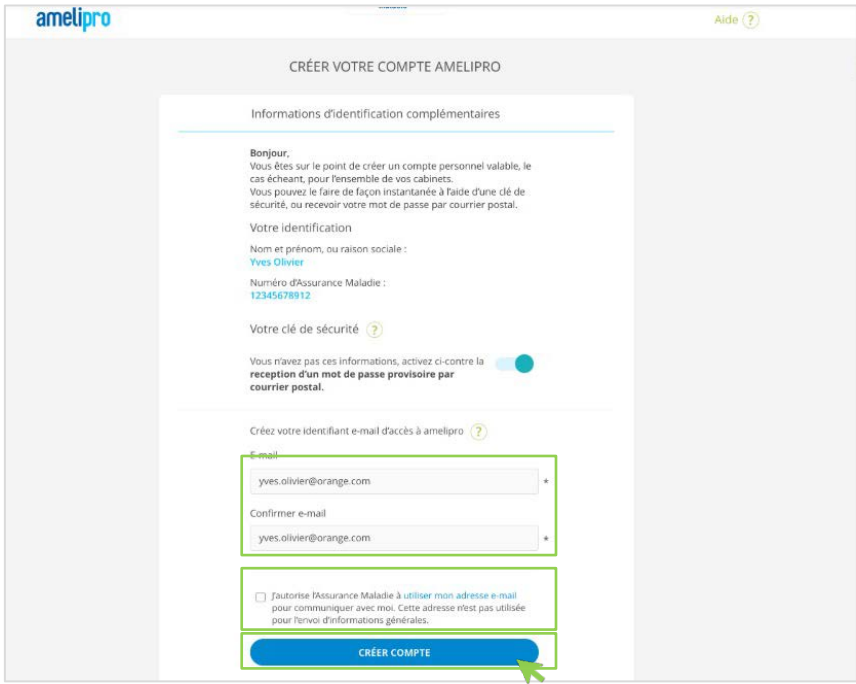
amelipro

Aide ?

CRÉER VOTRE COMPTE AMELIPRO

Informations d'identification complémentaires

Bonjour,
Vous êtes sur le point de créer un compte personnel valable, le cas échéant, pour l'ensemble de vos cabinets.
Vous pouvez le faire de façon instantanée à l'aide d'une clé de sécurité, ou recevoir votre mot de passe par courrier postal.

Votre identification

Nom et prénom, ou raison sociale :
Yves Olivier

Numéro d'Assurance Maladie :
12345678912

Votre clé de sécurité ?

Vous n'avez pas ces informations, activez ci-contre la **reception d'un mot de passe provisoire par courrier postal.**

Créez votre identifiant e-mail d'accès à amelipro ?

E-mail
yves.olivier@orange.com *

Confirmer e-mail
yves.olivier@orange.com *

J'autorise l'Assurance Maladie à utiliser mon adresse e-mail pour communiquer avec moi. Cette adresse n'est pas utilisée pour l'envoi d'informations générales.

CRÉER COMPTE